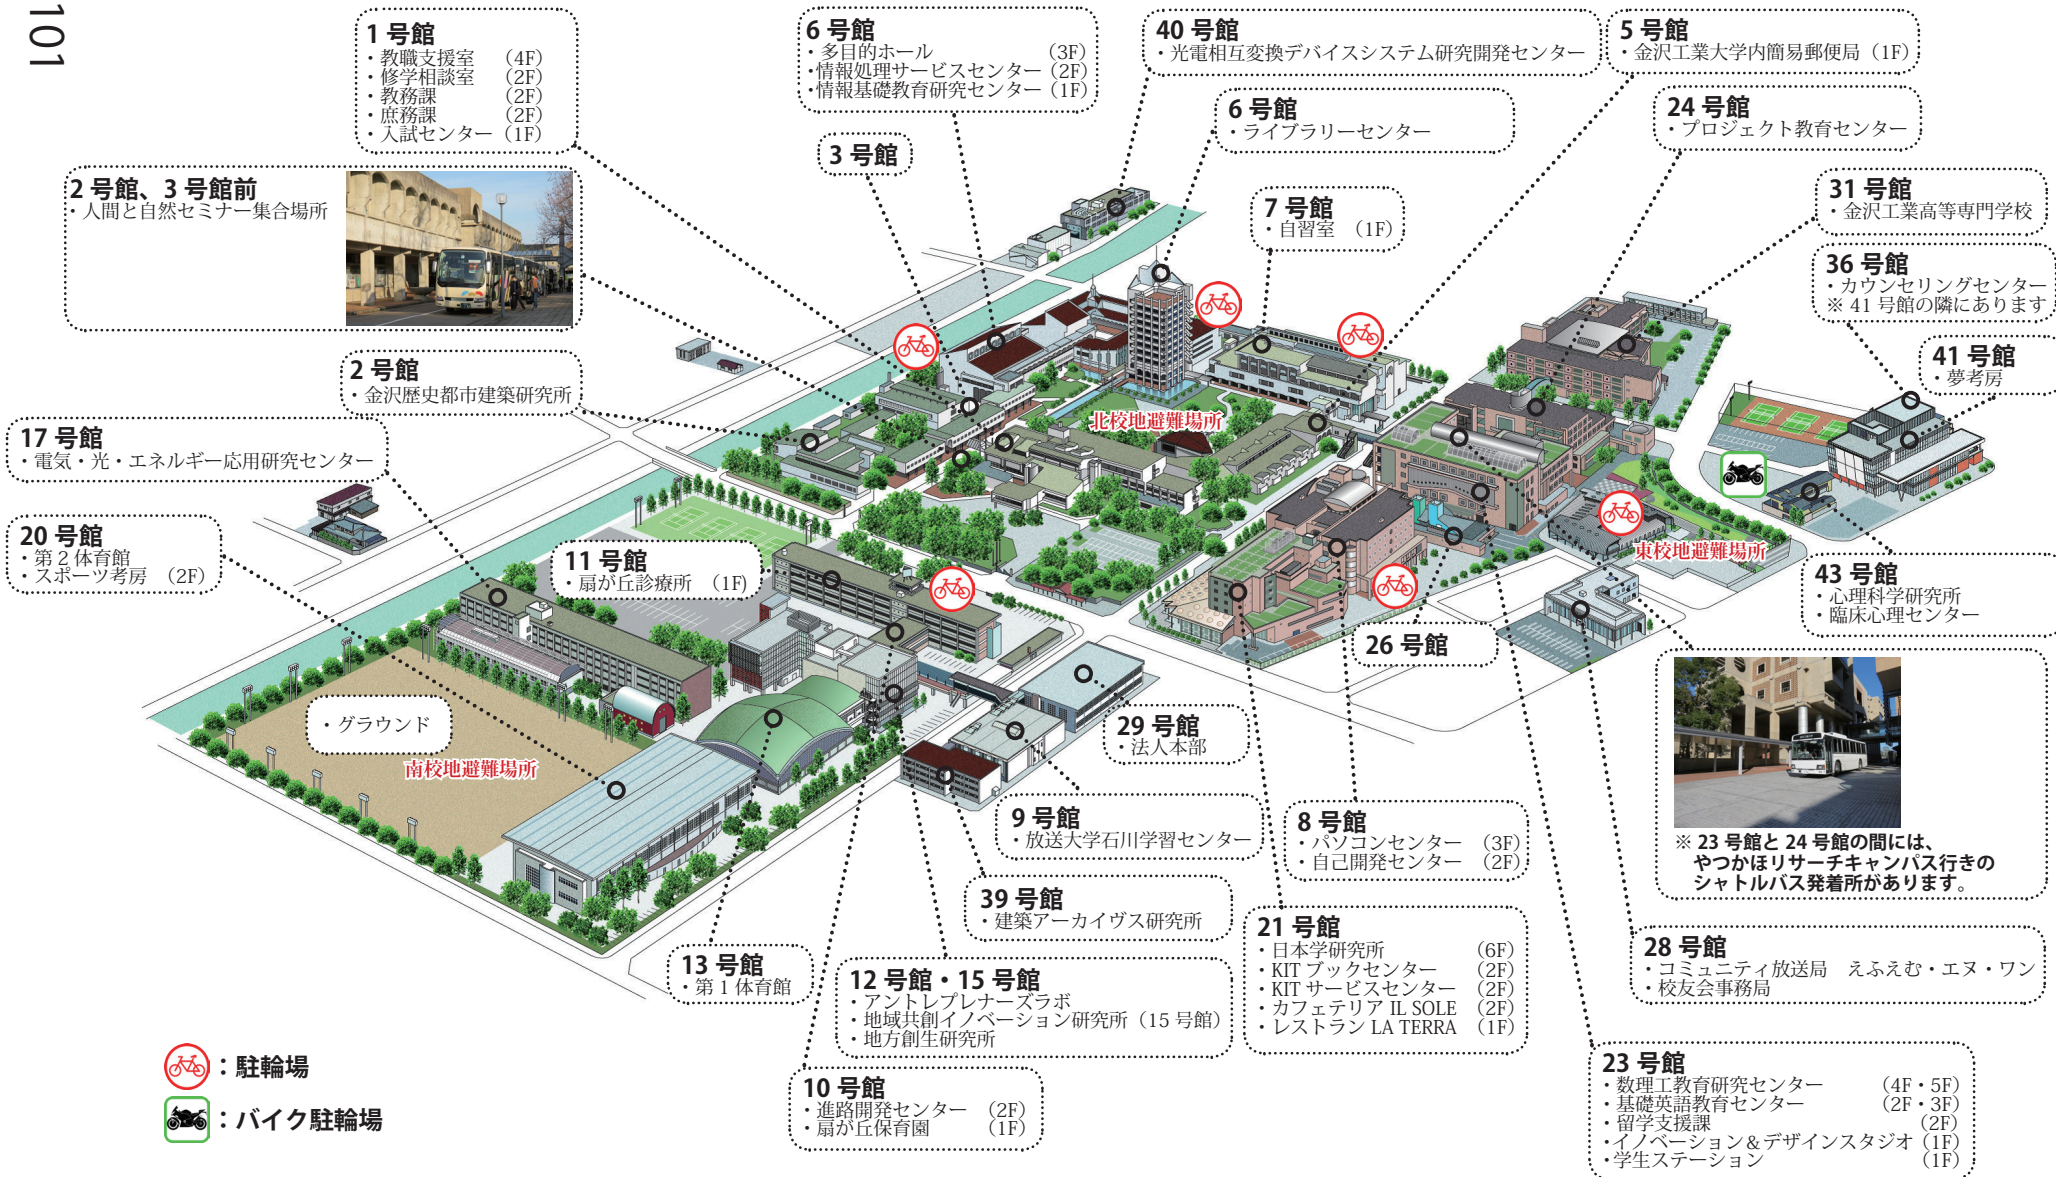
101

1 号館
・教職支援室 （4F）
・修学相談室 （2F）
・教務課 （2F）
・庶務課 （2F）
・入試センター （1F）

6 号館
・多目的ホール （3F）
・情報処理サービスセンター （2F）
・情報基礎教育研究センター （1F）

40 号館
・光電相互変換デバイスシステム研究開発センター

5 号館
・金沢工業大学内簡易郵便局（1F）

6 号館
・ライブラリーセンター

24 号館
・プロジェクト教育センター

3 号館

2 号館、3 号館前
・人間と自然セミナー集合場所

7 号館
・自習室 （1F）

31 号館
・金沢工業高等専門学校

36 号館
・カウンセリングセンター
※ 41 号館の隣にあります

41 号館
・夢考房

2 号館
・金沢歴史都市建築研究所

北校地避難場所

17 号館
・電気・光・エネルギー応用研究センター

20 号館
・第 2 体育館
・スポーツ考房 （2F）

11 号館
・扇が丘診療所 （1F）

東校地避難場所

43 号館
・心理科学研究所
・臨床心理センター

26 号館

・グラウンド

南校地避難場所

29 号館
・法人本部

※ 23 号館と 24 号館の間には、やつかほリサーチキャンパス行きのシャトルバス発着所があります。

9 号館
・放送大学石川学習センター

8 号館
・パソコンセンター （3F）
・自己開発センター （2F）

39 号館
・建築アーカイヴス研究所

21 号館
・日本学研究所 （6F）
・KIT ブックセンター （2F）
・KIT サービスセンター （2F）
・カフェテリア IL SOLE （2F）
・レストラン LA TERRA （1F）

28 号館
・コミュニティ放送局 えふえむ・エヌ・ワン
・校友会事務局

13 号館
・第 1 体育館

12 号館・15 号館
・アントレプレナーズラボ
・地域共創イノベーション研究所（15 号館）
・地方創生研究所

：駐輪場
：バイク駐輪場

10 号館
・進路開発センター （2F）
・扇が丘保育園 （1F）

23 号館
・数理工教育研究センター （4F・5F）
・基礎英語教育センター （2F・3F）
・留学支援課 （2F）
・イノベーション＆デザインスタジオ （1F）
・学生ステーション （1F）